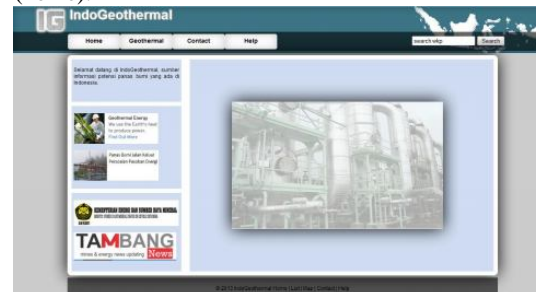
IG IndoGeothermal

Home
Geothermal
Contact
Help

search wiki
Search

Selamat datang di IndoGeothermal, sumber informasi potensi panas bumi yang ada di Indonesia.

Geothermal Energy
We use the Earth's heat to produce power...
Find Out More

Panas Bumi laken Sebuah Pencarian Panas Energi

KEMENTERIAN ENERGI DAN SUMBER DAYA MINERAL
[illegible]

TAMBANG
mines & energy news updating News

© 2013 IndoGeothermal Home | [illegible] | Contact | Help